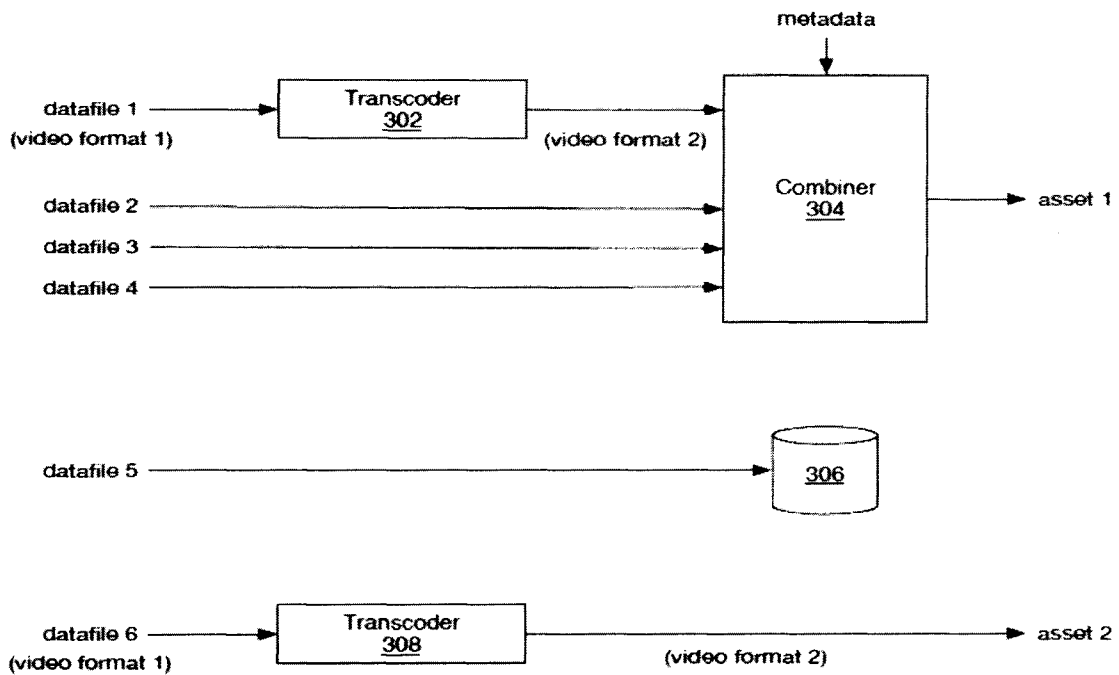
metadata

datafile 1
(video format 1)

Transcoder
302

(video format 2)

Combiner
304

asset 1

datafile 2

datafile 3

datafile 4

datafile 5

306

datafile 6
(video format 1)

Transcoder
308

(video format 2)

asset 2